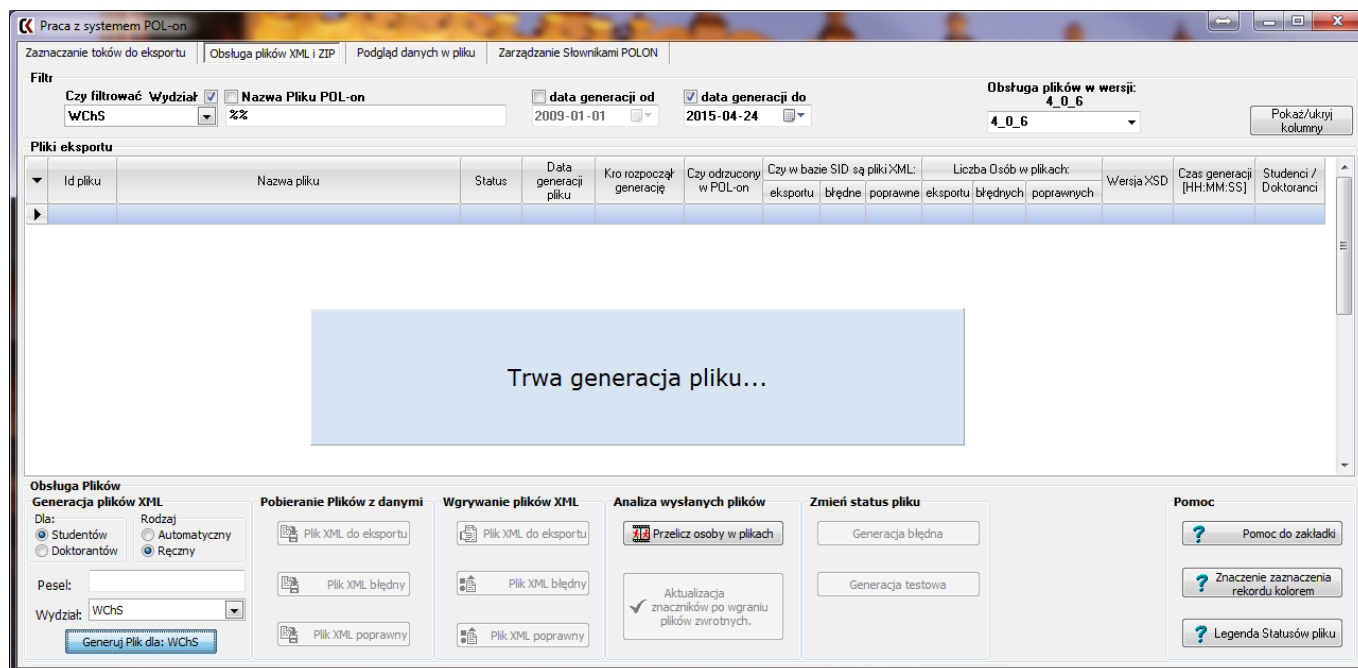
Praca z systemem POL-on

Zaznaczanie toków do eksportu | Obsługa plików XML i ZIP | Podgląd danych w pliku | Zarządzanie Słownikami POLON

Filtr
Czy filtrować Wydział ☑ Nazwa Pliku POL-on
WChS
%%
data generacji od
2009-01-01
☑ data generacji do
2015-04-24
Obsługa plików w wersji: 4_0_6
4_0_6
Pokaż/ukryj kolumny

Pliki eksportu

| Id pliku | Nazwa pliku | Status | Data generacji pliku | Kro rozpoczął generację | Czy odrzucony w POL-on | Czy w bazie SID są pliki XML: eksportu | błędne | poprawne | Liczba Osób w plikach: eksportu | błędnych | poprawnych | Wersja XSD | Czas generacji [HH:MM:SS] | Studenci / Doktoranci |
|---|---|---|---|---|---|---|---|---|---|---|---|---|---|---|

Trwa generacja pliku...

Obsługa Plików
Generacja plików XML
Dla:
Studentów
Doktorantów
Rodzaj
Automatyczny
Ręczny
Pesel:
Wydział: WChS
Generuj Plik dla: WChS

Pobieranie Plików z danymi
Plik XML do eksportu
Plik XML błędny
Plik XML poprawny

Wgrywanie plików XML
Plik XML do eksportu
Plik XML błędny
Plik XML poprawny

Analiza wysłanych plików
Przelicz osoby w plikach
Aktualizacja znaczników po wgraniu plików zwrotnych.

Zmień status pliku
Generacja błędna
Generacja testowa

Pomoc
Pomoc do zakładki
Znaczenie zaznaczenia rekordu kolorem
Legenda Statusów pliku